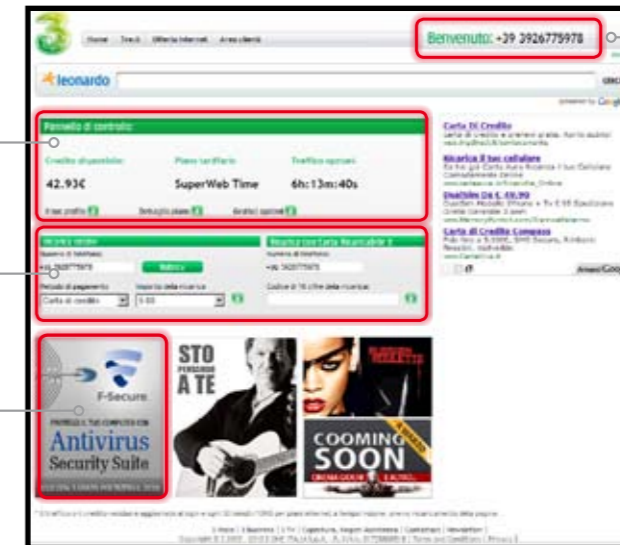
Home Tre.it Offerta Internet Area clienti

Benvenuto: +39 3926775978

leonardo

Pannello di controllo

Credito disponibile: 42.93€

Piano tariffario: SuperWeb Time

Traffico opzioni: 6h:13m:40s

Il tuo profilo Dettaglio piano Gestisci opzioni

Ricarica veloce

Ricarica con Carta Ricaricabile 3

Ricarica

Carta Di Credito

Ricarica il tuo cellulare

Dualsim Da € 49,90

Carta di Credito Compass

F-Secure

PROTEGGI IL TUO COMPUTER CON

Antivirus Security Suite

STO PENSANDO A TE

COOMING SOON